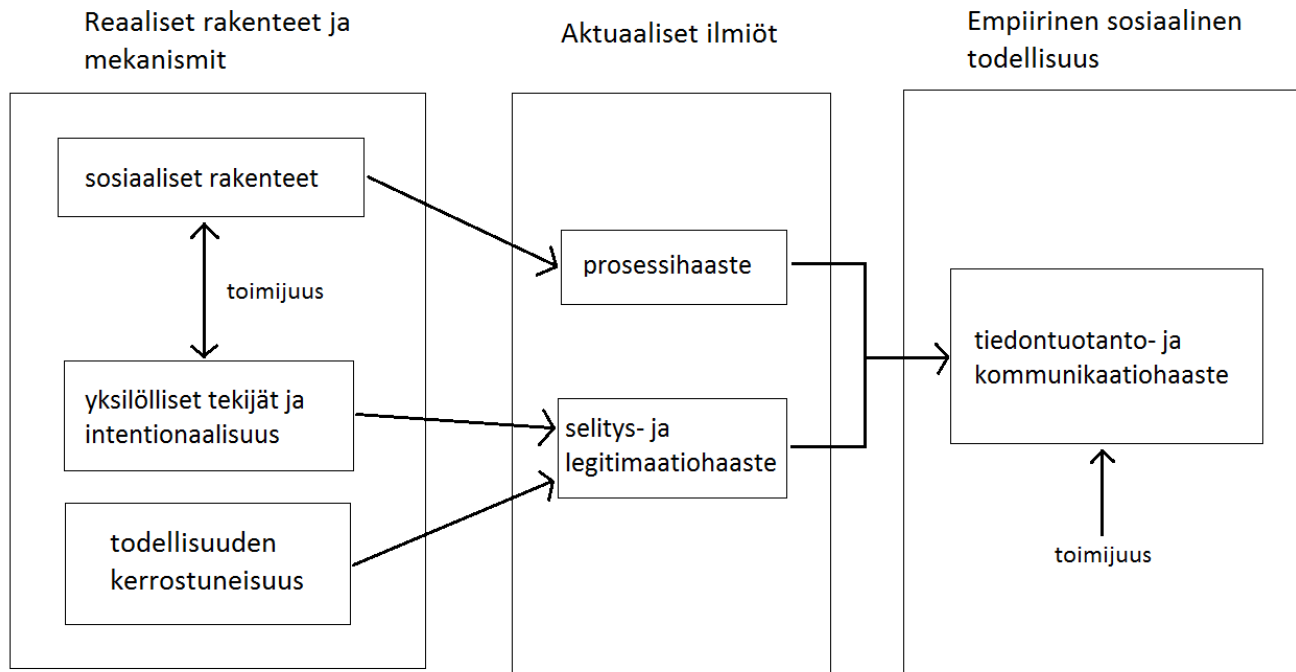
Reaaliset rakenteet ja mekanismit

sosiaaliset rakenteet

toimijuus

yksilölliset tekijät ja intentionaalisuus

todellisuuden kerrostuneisuus

Aktuaaliset ilmiöt

prosessihaaste

selitys- ja legitimaatiohaaste

Empiirinen sosiaalinen todellisuus

tiedontuotanto- ja kommunikaatiohaaste

toimijuus